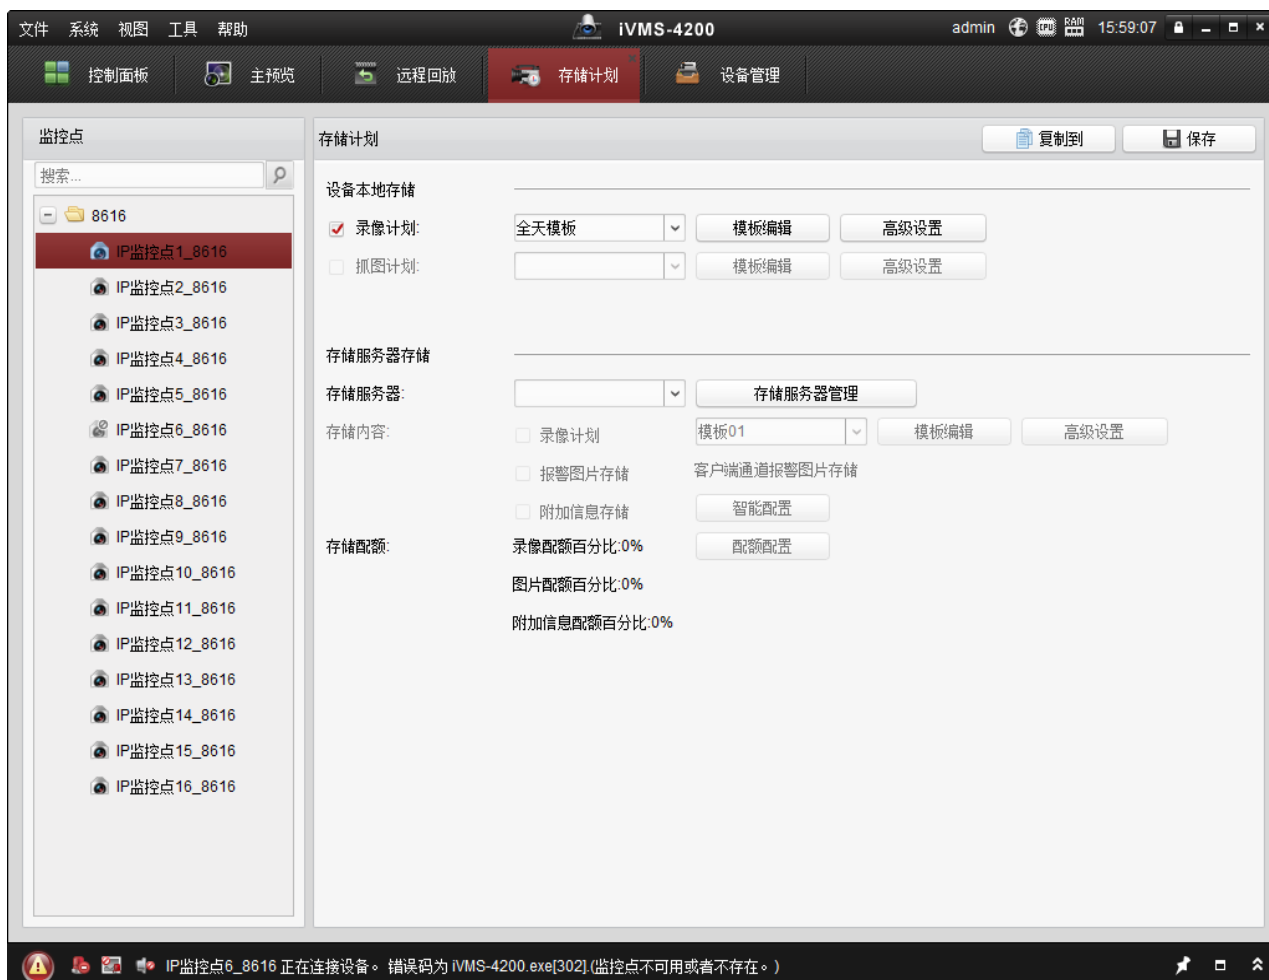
文件 系统 视图 工具 帮助

iVMS-4200

admin CPU RAM 15:59:07

控制面板 主预览 远程回放 存储计划 设备管理

监控点

搜索...

8616

IP监控点1_8616
IP监控点2_8616
IP监控点3_8616
IP监控点4_8616
IP监控点5_8616
IP监控点6_8616
IP监控点7_8616
IP监控点8_8616
IP监控点9_8616
IP监控点10_8616
IP监控点11_8616
IP监控点12_8616
IP监控点13_8616
IP监控点14_8616
IP监控点15_8616
IP监控点16_8616

存储计划

复制到 保存

设备本地存储

录像计划: 全天模板 模板编辑 高级设置

抓图计划: 模板编辑 高级设置

存储服务器存储

存储服务器: 存储服务器管理

存储内容: 录像计划 模板01 模板编辑 高级设置

报警图片存储 客户端通道报警图片存储

附加信息存储 智能配置

存储配额: 录像配额百分比:0% 配额配置

图片配额百分比:0%

附加信息配额百分比:0%

IP监控点6_8616 正在连接设备。 错误码为 iVMS-4200.exe[302].(监控点不可用或者不存在。)